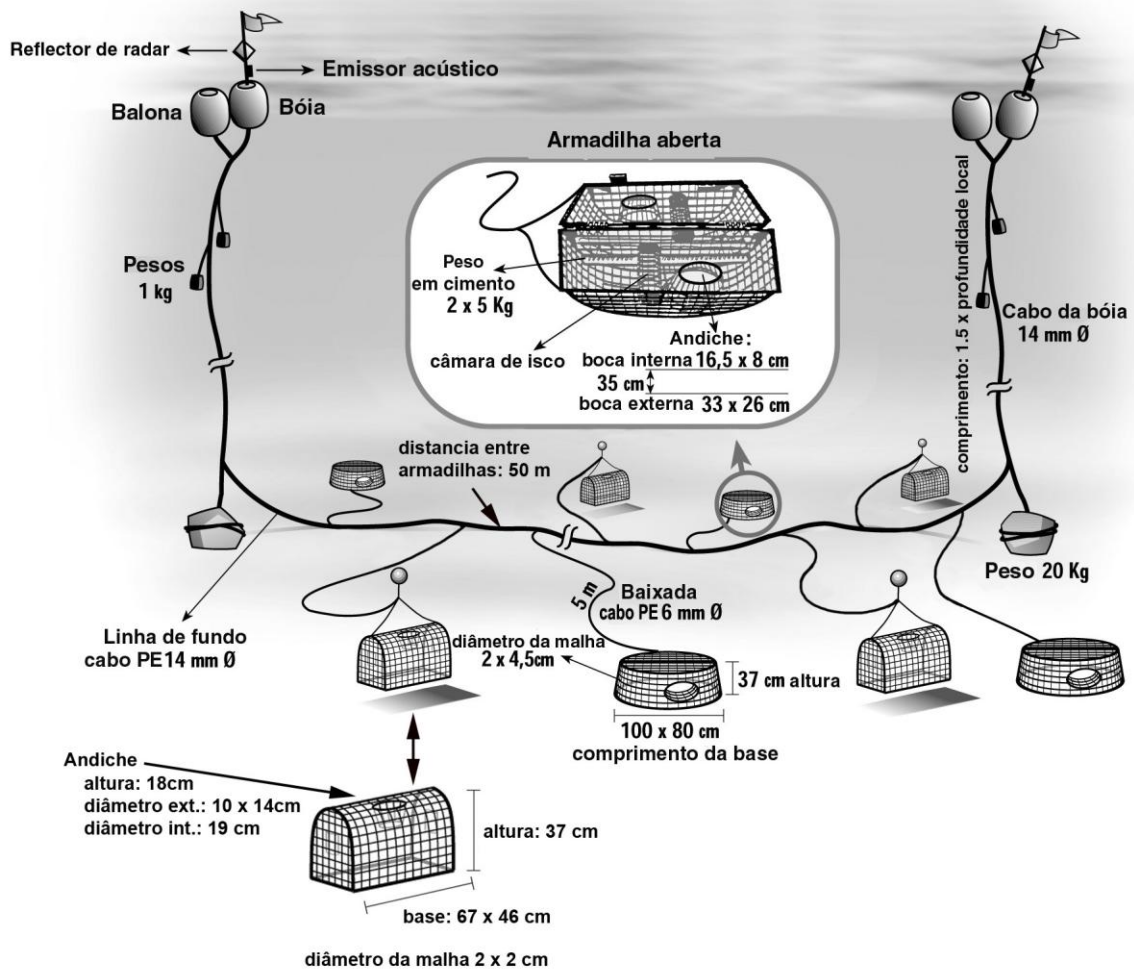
Reflector de radar
Emissor acústico
Balona
Bóia
Armadilha aberta
Pesos
1 kg
Peso
em cimento
2 x 5 Kg
câmara de isco
Andiche:
boca interna 16,5 x 8 cm
35 cm
boca externa 33 x 26 cm
Cabo da bóia
14 mm Ø
comprimento: 1.5 x profundidade local
distancia entre
armadilhas: 50 m
Peso 20 Kg
5 m
Baixada
cabo PE 6 mm Ø
Linha de fundo
cabo PE14 mm Ø
diâmetro da malha
2 x 4,5cm
37 cm altura
100 x 80 cm
comprimento da base
Andiche
altura: 18cm
diâmetro ext.: 10 x 14cm
diâmetro int.: 19 cm
altura: 37 cm
base: 67 x 46 cm
diâmetro da malha 2 x 2 cm